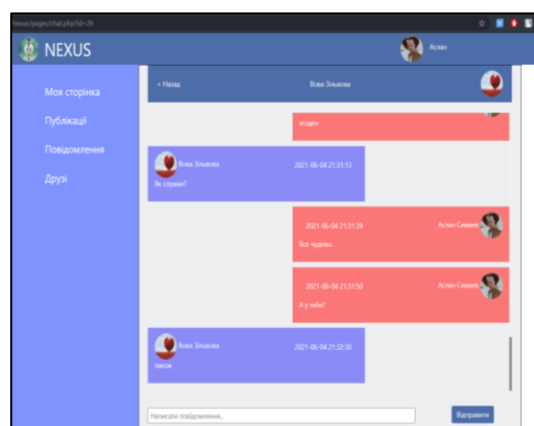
nexus/pages/chat.php?id=26

NEXUS

Аслан

Моя сторінка

Публікації

Повідомлення

Друзі

< Назад

Вова Зівьова

згоден

Вова Зівьова

2021-06-04 21:31:13

Як справи?

2021-06-04 21:31:39

Аслан Симаков

Все чудово.

2021-06-04 21:31:50

Аслан Симаков

А у тебе?

Вова Зівьова

2021-06-04 21:32:30

також

Написати повідомлення...

Відправити